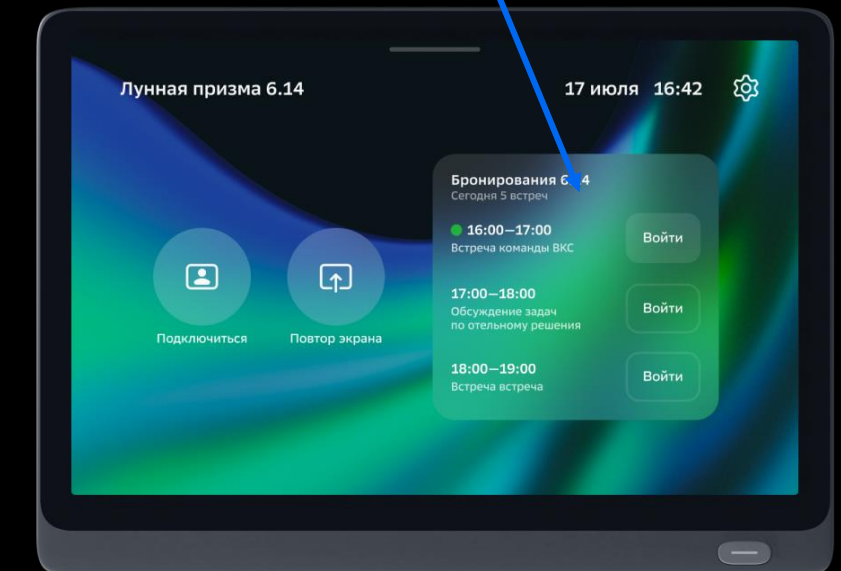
Лунная призма 6.14

17 июля 16:42

Подключиться

Повтор экрана

Бронирования 6.14
Сегодня 5 встреч

16:00—17:00
Встреча команды ВКС
Войти

17:00—18:00
Обсуждение задач по отельному решения
Войти

18:00—19:00
Встреча встреча
Войти